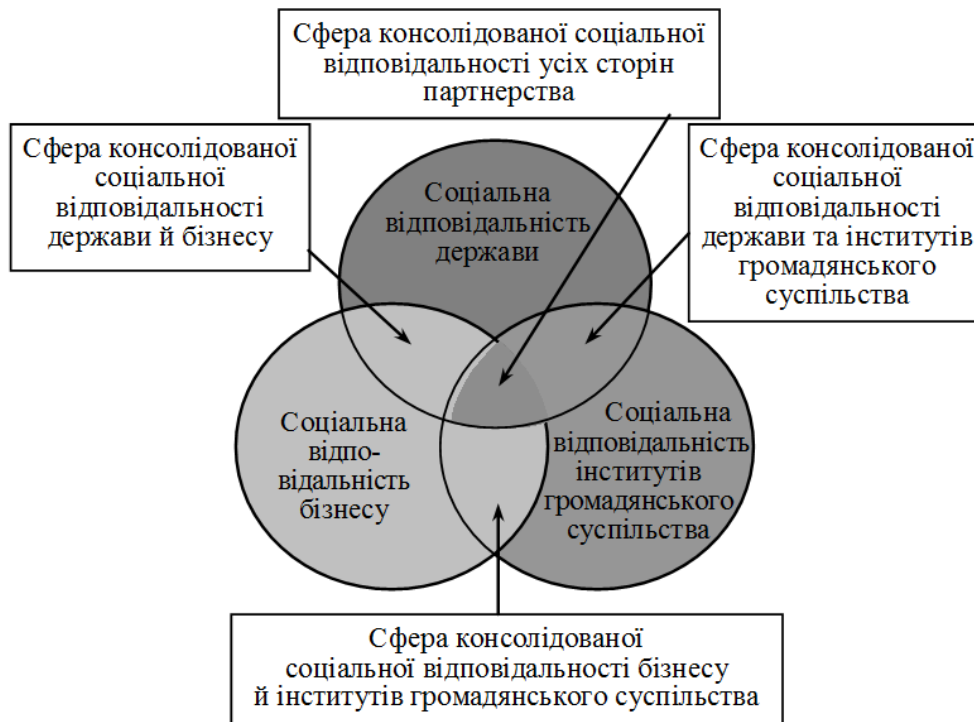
Сфера консолідованої соціальної відповідальності усіх сторін партнерства

Сфера консолідованої соціальної відповідальності держави й бізнесу

Сфера консолідованої соціальної відповідальності держави та інститутів громадянського суспільства

Соціальна відповідальність держави

Соціальна відповідальність бізнесу

Соціальна відповідальність інститутів громадянського суспільства

Сфера консолідованої соціальної відповідальності бізнесу й інститутів громадянського суспільства